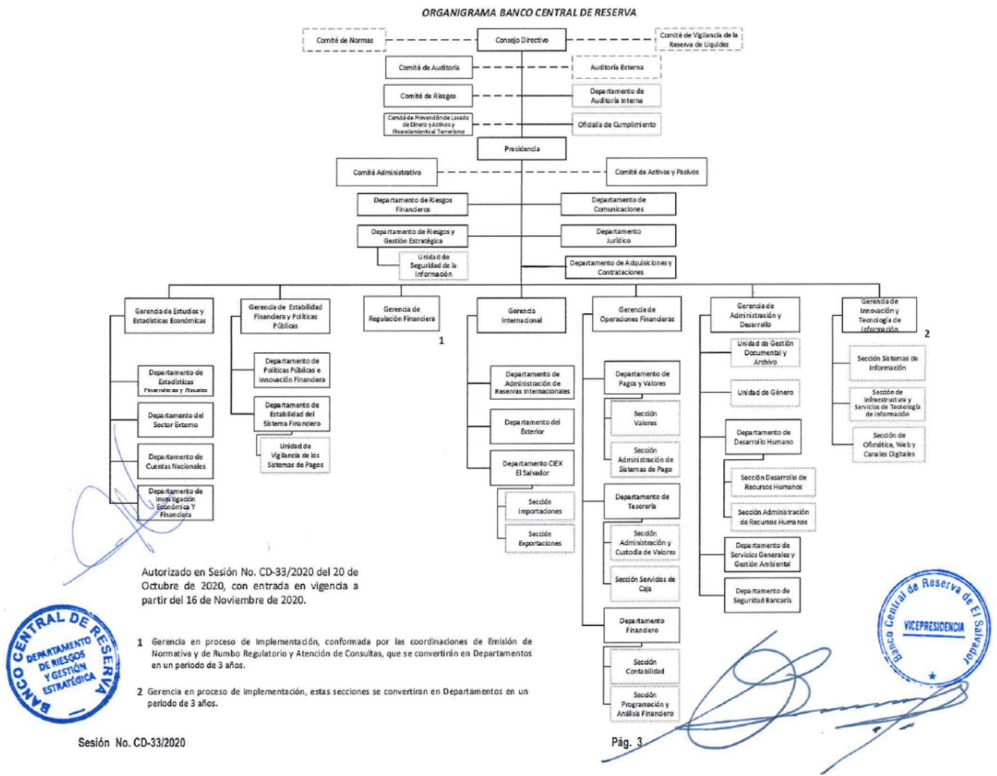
ORGANIGRAMA BANCO CENTRAL DE RESERVA

Comité de Normas

Consejo Directivo

Comité de Vigilancia de la Reserva de Liquidez

Comité de Auditoría

Auditoría Externa

Comité de Riesgos

Departamento de Auditoría Interna

Comité de Prevención de Lavado de Dinero y Activos y Financiamiento al Terrorismo

Oficialía de Cumplimiento

Presidencia

Comité Administrativo

Comité de Activos y Pasivos

Departamento de Riesgos Financieros

Departamento de Comunicaciones

Departamento de Riesgos y Gestión Estratégica

Departamento Jurídico

Unidad de Seguridad de la Información

Departamento de Adquisiciones y Contrataciones

Gerencia de Estudios y Estadísticas Económicas

Departamento de Estadísticas Financieras y Fiscales

Departamento del Sector Externo

Departamento de Cuentas Nacionales

Departamento de Investigación Económica Y Financiera

Gerencia de Estabilidad Financiera y Políticas Públicas

Departamento de Políticas Públicas e Innovación Financiera

Departamento de Estabilidad del Sistema Financiero

Unidad de Vigilancia de los Sistemas de Pagos

Gerencia de Regulación Financiera

1

Gerencia Internacional

Departamento de Administración de Reservas Internacionales

Departamento del Exterior

Departamento CIEX El Salvador

Sección Importaciones

Sección Exportaciones

Gerencia de Operaciones Financieras

Departamento de Pagos y Valores

Sección Valores

Sección Administración de Sistemas de Pago

Departamento de Tesorería

Sección Administración y Custodia de Valores

Sección Servicios de Caja

Departamento Financiero

Sección Contabilidad

Sección Programación y Análisis Financiero

Gerencia de Administración y Desarrollo

Unidad de Gestión Documental y Archivo

Unidad de Género

Departamento de Desarrollo Humano

Sección Desarrollo de Recursos Humanos

Sección Administración de Recursos Humanos

Departamento de Servicios Generales y Gestión Ambiental

Departamento de Seguridad Bancaria

Gerencia de Innovación y Tecnología de Información

2

Sección Sistemas de Información

Sección de Infraestructura y Servicios de Tecnología de Información

Sección de Ofimática, Web y Canales Digitales

Autorizado en Sesión No. CD-33/2020 del 20 de Octubre de 2020, con entrada en vigencia a partir del 16 de Noviembre de 2020.

1 Gerencia en proceso de Implementación, conformada por las coordinaciones de Emisión de Normativa y de Rumbo Regulatorio y Atención de Consultas, que se convertirán en Departamentos en un periodo de 3 años.

2 Gerencia en proceso de Implementación, estas secciones se convertiran en Departamentos en un periodo de 3 años.

BANCO CENTRAL DE RESERVA DEPARTAMENTO DE RIESGOS Y GESTIÓN ESTRATÉGICA

Banco Central de Reserva de El Salvador VICEPRESIDENCIA

Sesión No. CD-33/2020

Pág. 3